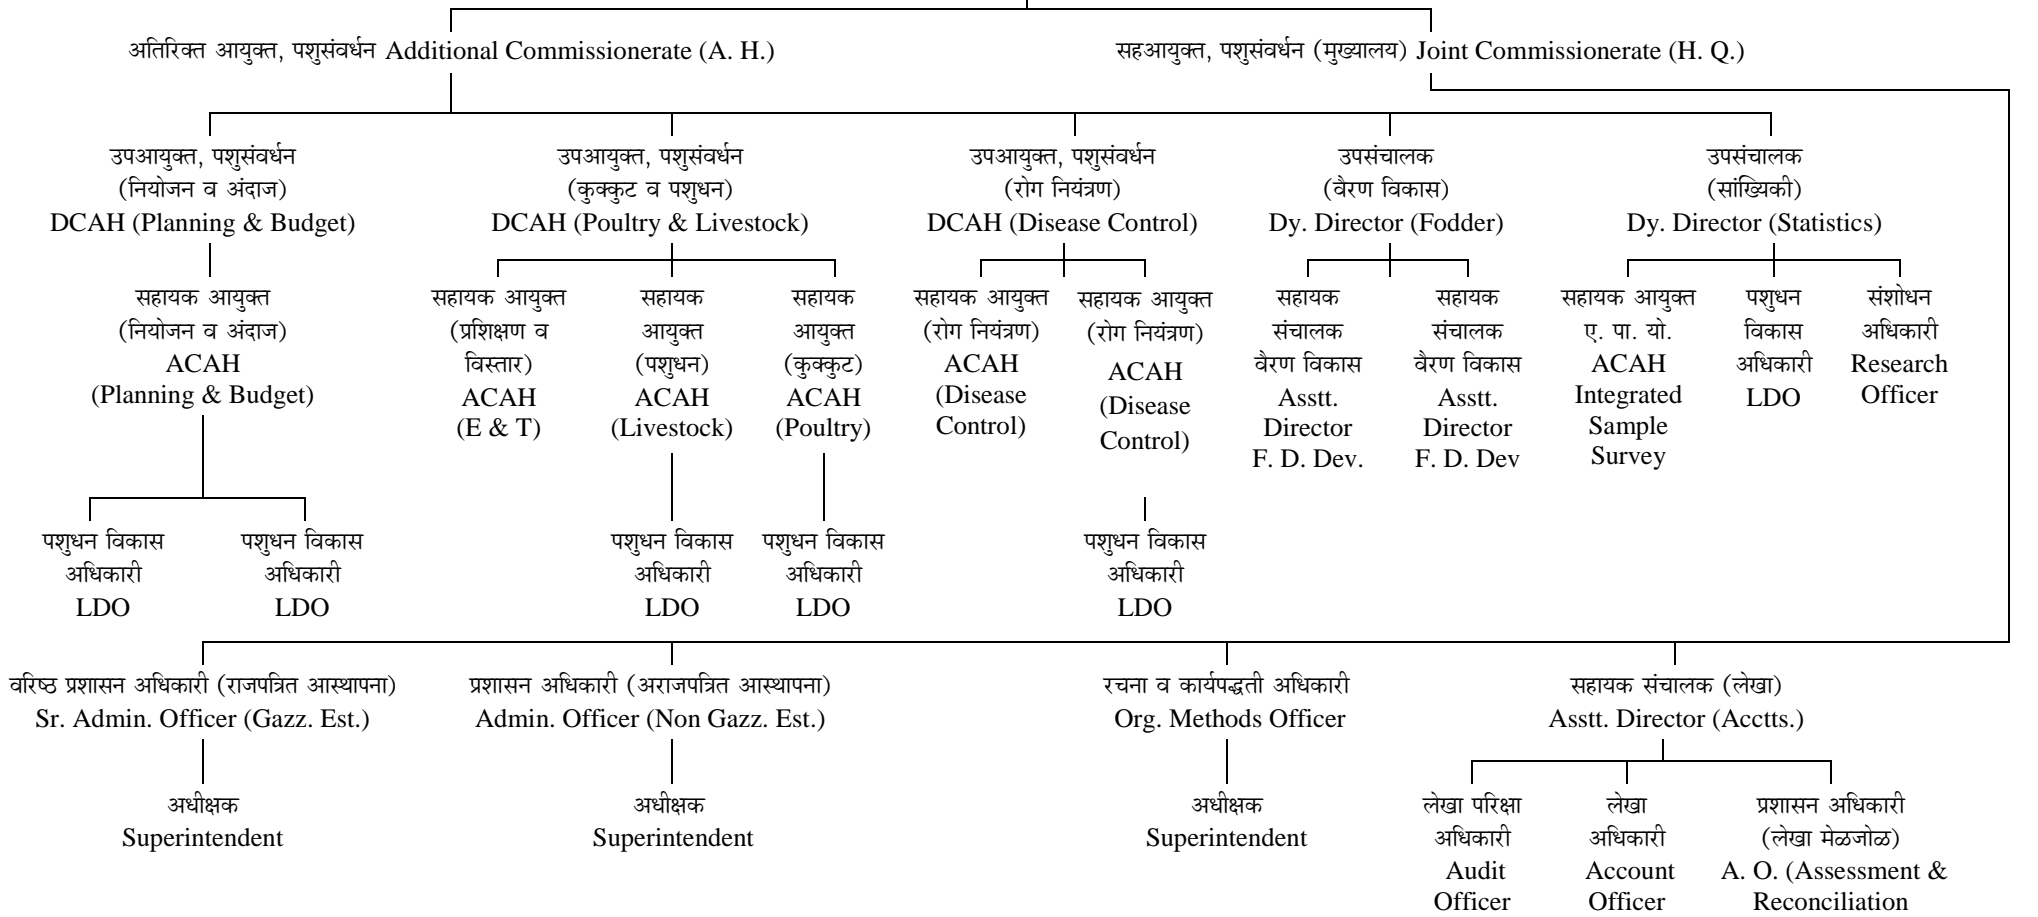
अतिरिक्त आयुक्त, पशुसंवर्धन Additional Commissionerate (A. H.)

सहआयुक्त, पशुसंवर्धन (मुख्यालय) Joint Commissionerate (H. Q.)

उपआयुक्त, पशुसंवर्धन (नियोजन व अंदाज) DCAH (Planning & Budget)

उपआयुक्त, पशुसंवर्धन (कुक्कुट व पशुधन) DCAH (Poultry & Livestock)

उपआयुक्त, पशुसंवर्धन (रोग नियंत्रण) DCAH (Disease Control)

उपसंचालक (वैरण विकास) Dy. Director (Fodder)

उपसंचालक (सांख्यिकी) Dy. Director (Statistics)

सहायक आयुक्त (नियोजन व अंदाज) ACAH (Planning & Budget)

सहायक आयुक्त (प्रशिक्षण व विस्तार) ACAH (E & T)

सहायक आयुक्त (पशुधन) ACAH (Livestock)

सहायक आयुक्त (कुक्कुट) ACAH (Poultry)

सहायक आयुक्त (रोग नियंत्रण) ACAH (Disease Control)

सहायक आयुक्त (रोग नियंत्रण) ACAH (Disease Control)

सहायक संचालक वैरण विकास Asstt. Director F. D. Dev.

सहायक संचालक वैरण विकास Asstt. Director F. D. Dev

सहायक आयुक्त ए. पा. यो. ACAH Integrated Sample Survey

पशुधन विकास अधिकारी LDO

संशोधन अधिकारी Research Officer

पशुधन विकास अधिकारी LDO

पशुधन विकास अधिकारी LDO

पशुधन विकास अधिकारी LDO

पशुधन विकास अधिकारी LDO

पशुधन विकास अधिकारी LDO

वरिष्ठ प्रशासन अधिकारी (राजपत्रित आस्थापना) Sr. Admin. Officer (Gazz. Est.)

प्रशासन अधिकारी (अराजपत्रित आस्थापना) Admin. Officer (Non Gazz. Est.)

रचना व कार्यपद्धती अधिकारी Org. Methods Officer

सहायक संचालक (लेखा) Asstt. Director (Acctts.)

अधीक्षक Superintendent

अधीक्षक Superintendent

अधीक्षक Superintendent

लेखा परिक्षा अधिकारी Audit Officer

लेखा अधिकारी Account Officer

प्रशासन अधिकारी (लेखा मेळजोळ) A. O. (Assessment & Reconciliation